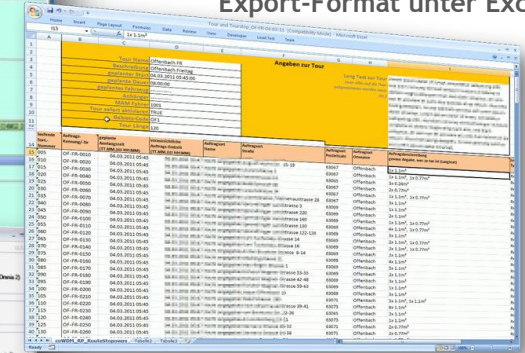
Export-Format unter Exc

Home Insert Page Layout Formulas Data Review View Developer Load Test Team

Angaben zur Tour

Tour Name Offenbach FR
Offenbach Freitag
geplanter Start 04.03.2011 05:40
00:00:00
1001
TRUE
DF1
120

Lfd. Nr.
Auftrags-Kennung/-Nr.
geplanter Anfangszeit
Auftragsort Name
Auftragsort Straße
Auftragsort Postleitzahl
Auftragsort Ortsname

| 005 | OF-FR-0010 | 04.03.2011 05:40 | 63067 | Offenbach |
| 010 | OF-FR-0020 | 04.03.2011 05:40 | 63067 | Offenbach |
| 015 | OF-FR-0030 | 04.03.2011 05:40 | 63067 | Offenbach |
| 020 | OF-FR-0040 | 04.03.2011 05:40 | 63067 | Offenbach |
| 025 | OF-FR-0050 | 04.03.2011 05:40 | 63067 | Offenbach |
| 030 | OF-FR-0060 | 04.03.2011 05:40 | 63067 | Offenbach |

Ready